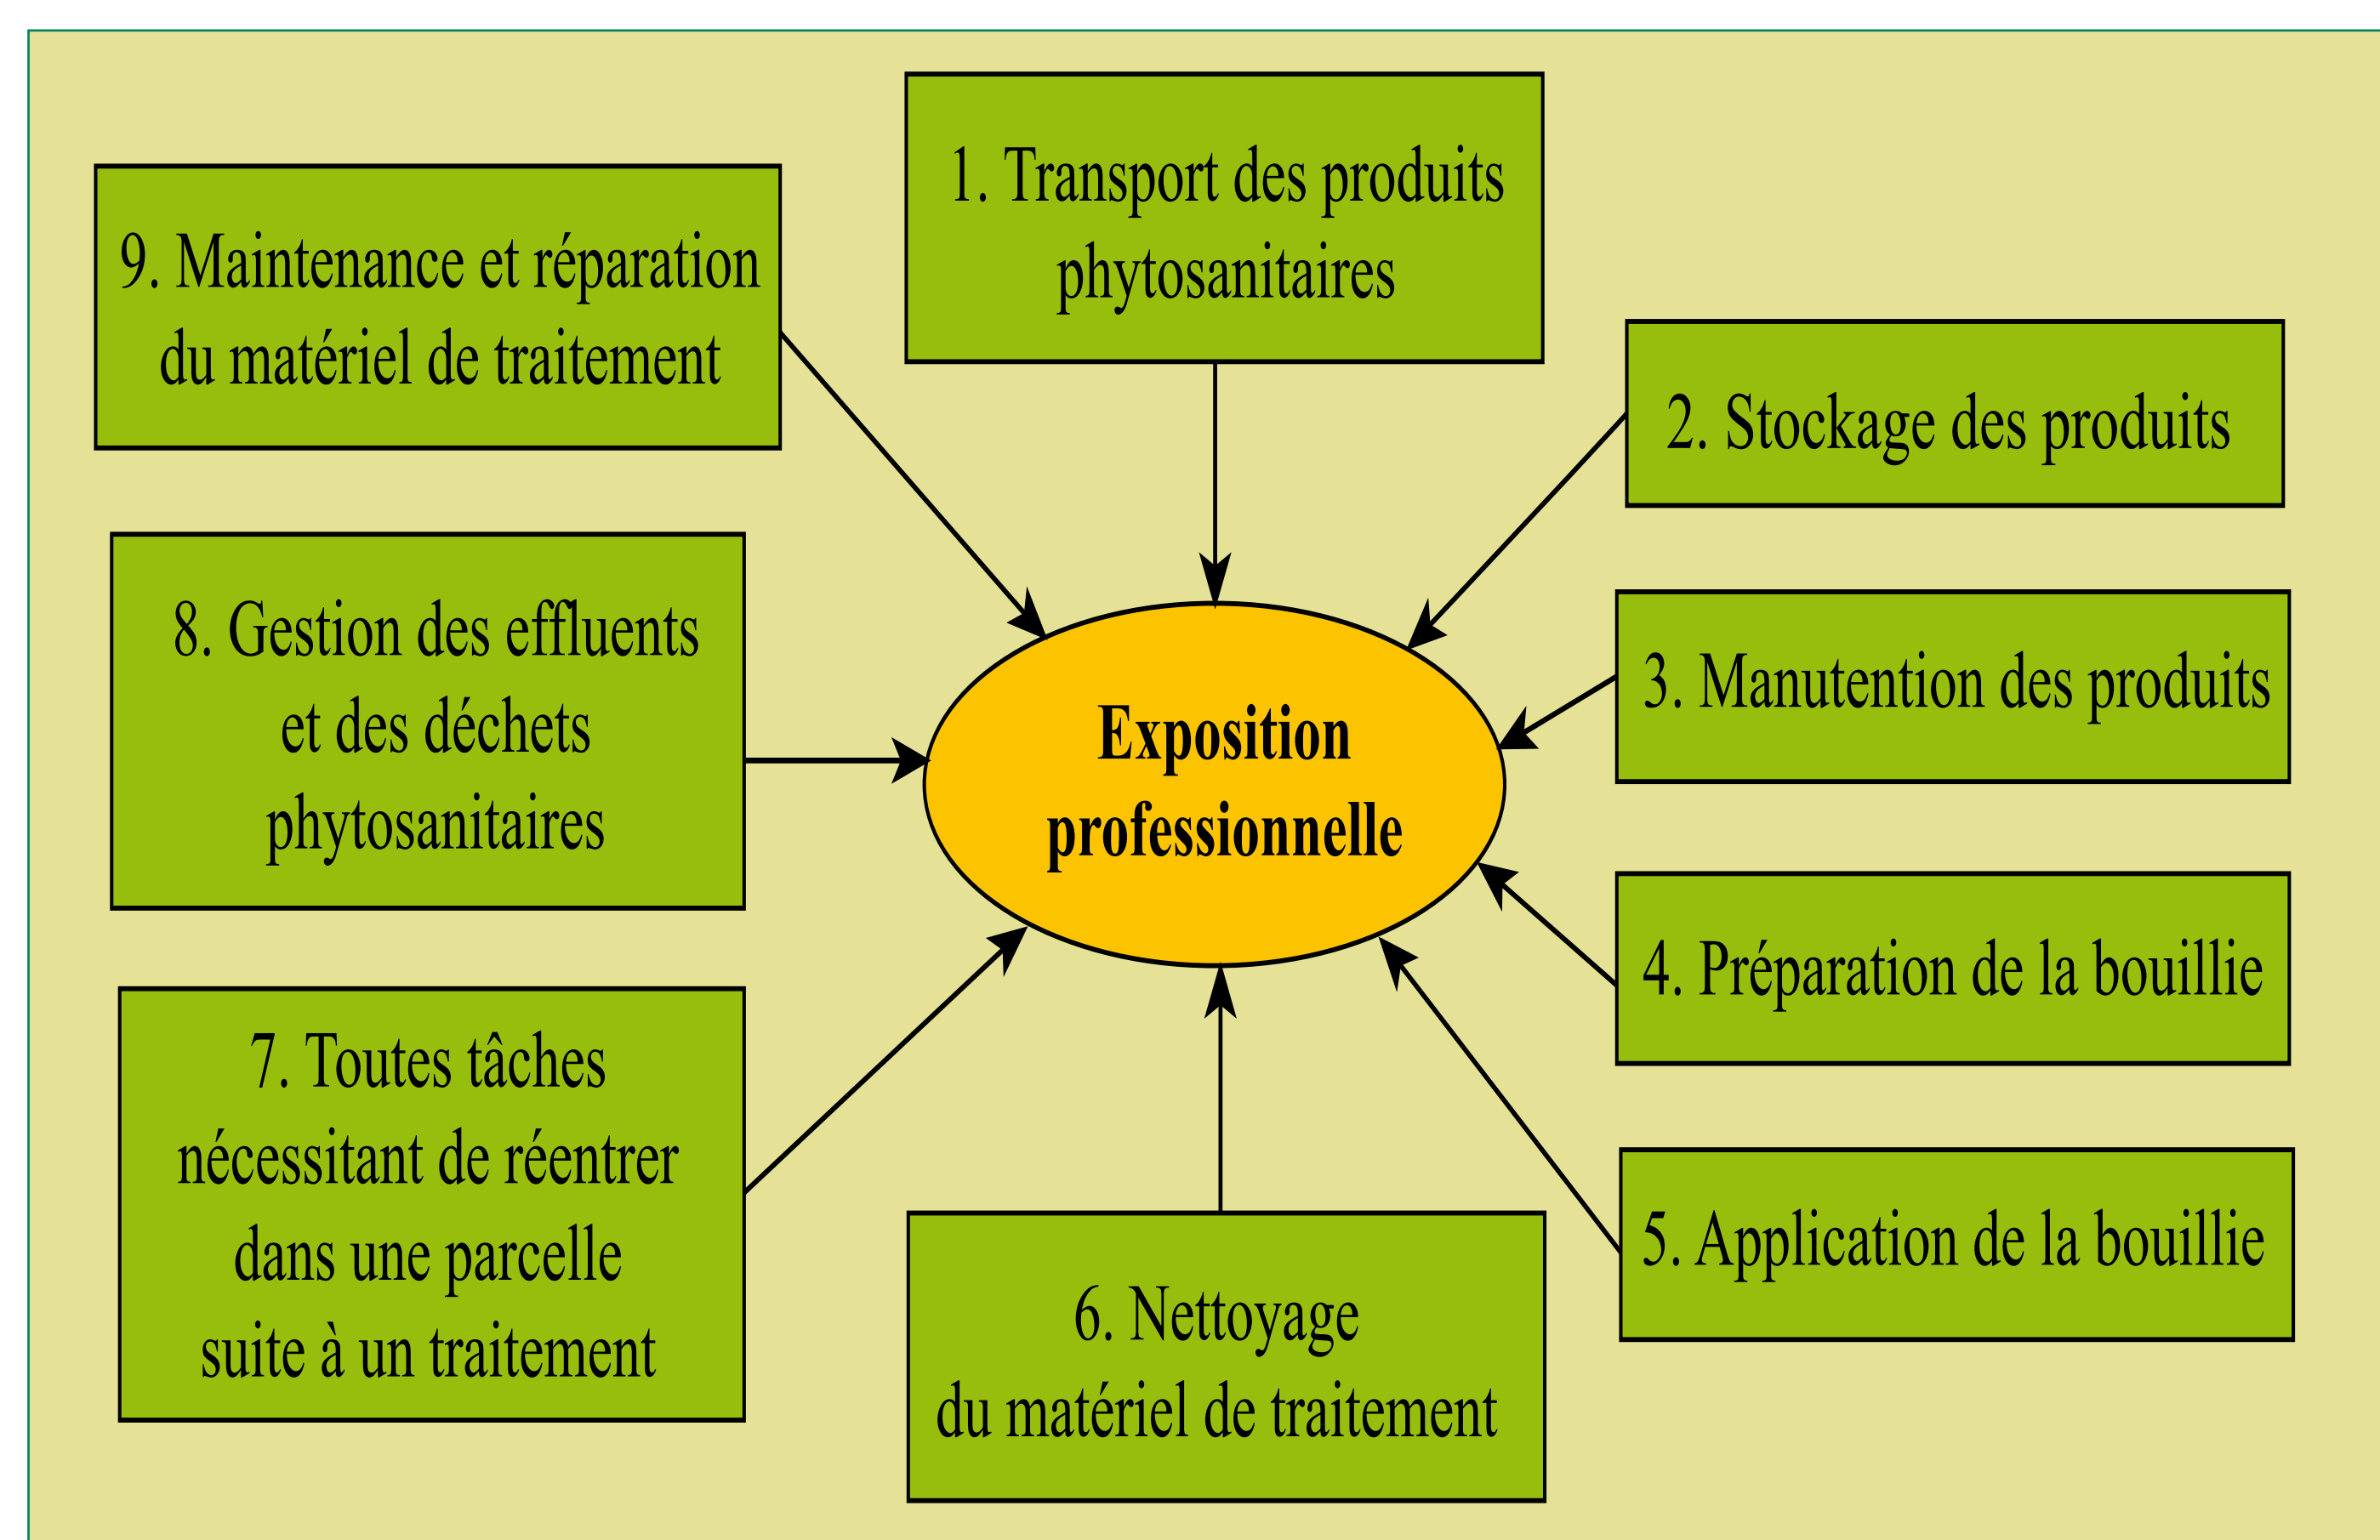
1. Transport des produits phytosanitaires

2. Stockage des produits

3. Manutention des produits

4. Préparation de la bouillie

5. Application de la bouillie

6. Nettoyage du matériel de traitement

7. Toutes tâches nécessitant de réentrer dans une parcelle suite à un traitement

8. Gestion des effluents et des déchets phytosanitaires

9. Maintenance et réparation du matériel de traitement

Exposition professionnelle